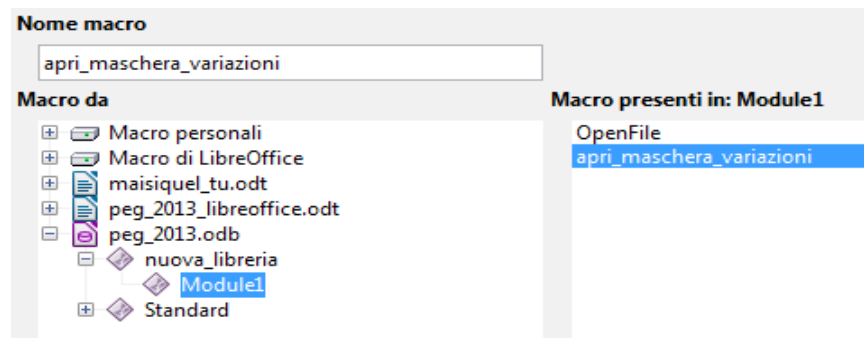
Nome macro

apri_maschera_variazioni

Macro da

Macro personali
Macro di LibreOffice
maisiquel_tu.odt
peg_2013_libreoffice.odt
peg_2013.odb
nuova_libreria
Module1
Standard

Macro presenti in: Module1

OpenFile
apri_maschera_variazioni